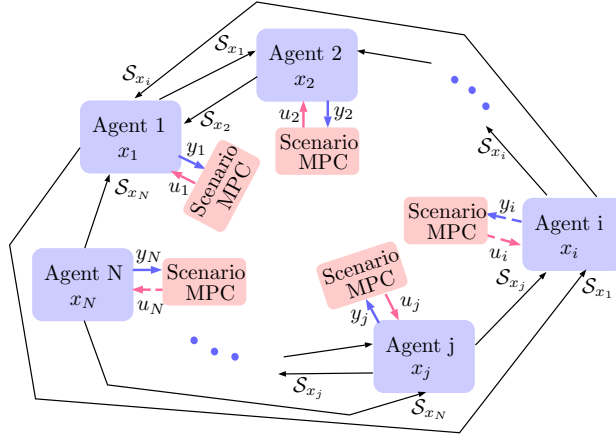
$\mathcal{S}_{x_1}$
Agent 2
$x_2$
$\mathcal{S}_{x_i}$
Agent 1
$x_1$
$\mathcal{S}_{x_2}$
$u_2$
$y_2$
Scenario MPC
$y_1$
$u_1$
Scenario MPC
$\mathcal{S}_{x_i}$
$\mathcal{S}_{x_N}$
$y_i$
Scenario MPC
Agent i
$x_i$
$u_i$
Agent N
$x_N$
$y_N$
$u_N$
Scenario MPC
Scenario MPC
$\mathcal{S}_{x_j}$
$\mathcal{S}_{x_1}$
$u_j$
$y_j$
Agent j
$x_j$
$\mathcal{S}_{x_j}$
$\mathcal{S}_{x_N}$